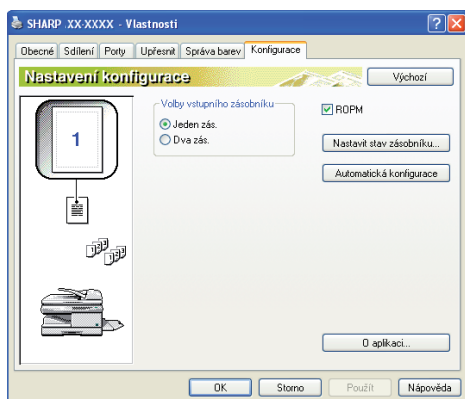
SHARP XX-XXXX - Vlastnosti

?

X

Obecné | Sdílení | Porty | Upřesnit | Správa barev | Konfigurace

Nastavení konfigurace

Výchozí

1

Volby vstupního zásobníku

Jeden zás.

Dva zás.

ROPM

Nastavit stav zásobníku...

Automatická konfigurace

O aplikaci...

OK

Storno

Použít

Nápověda